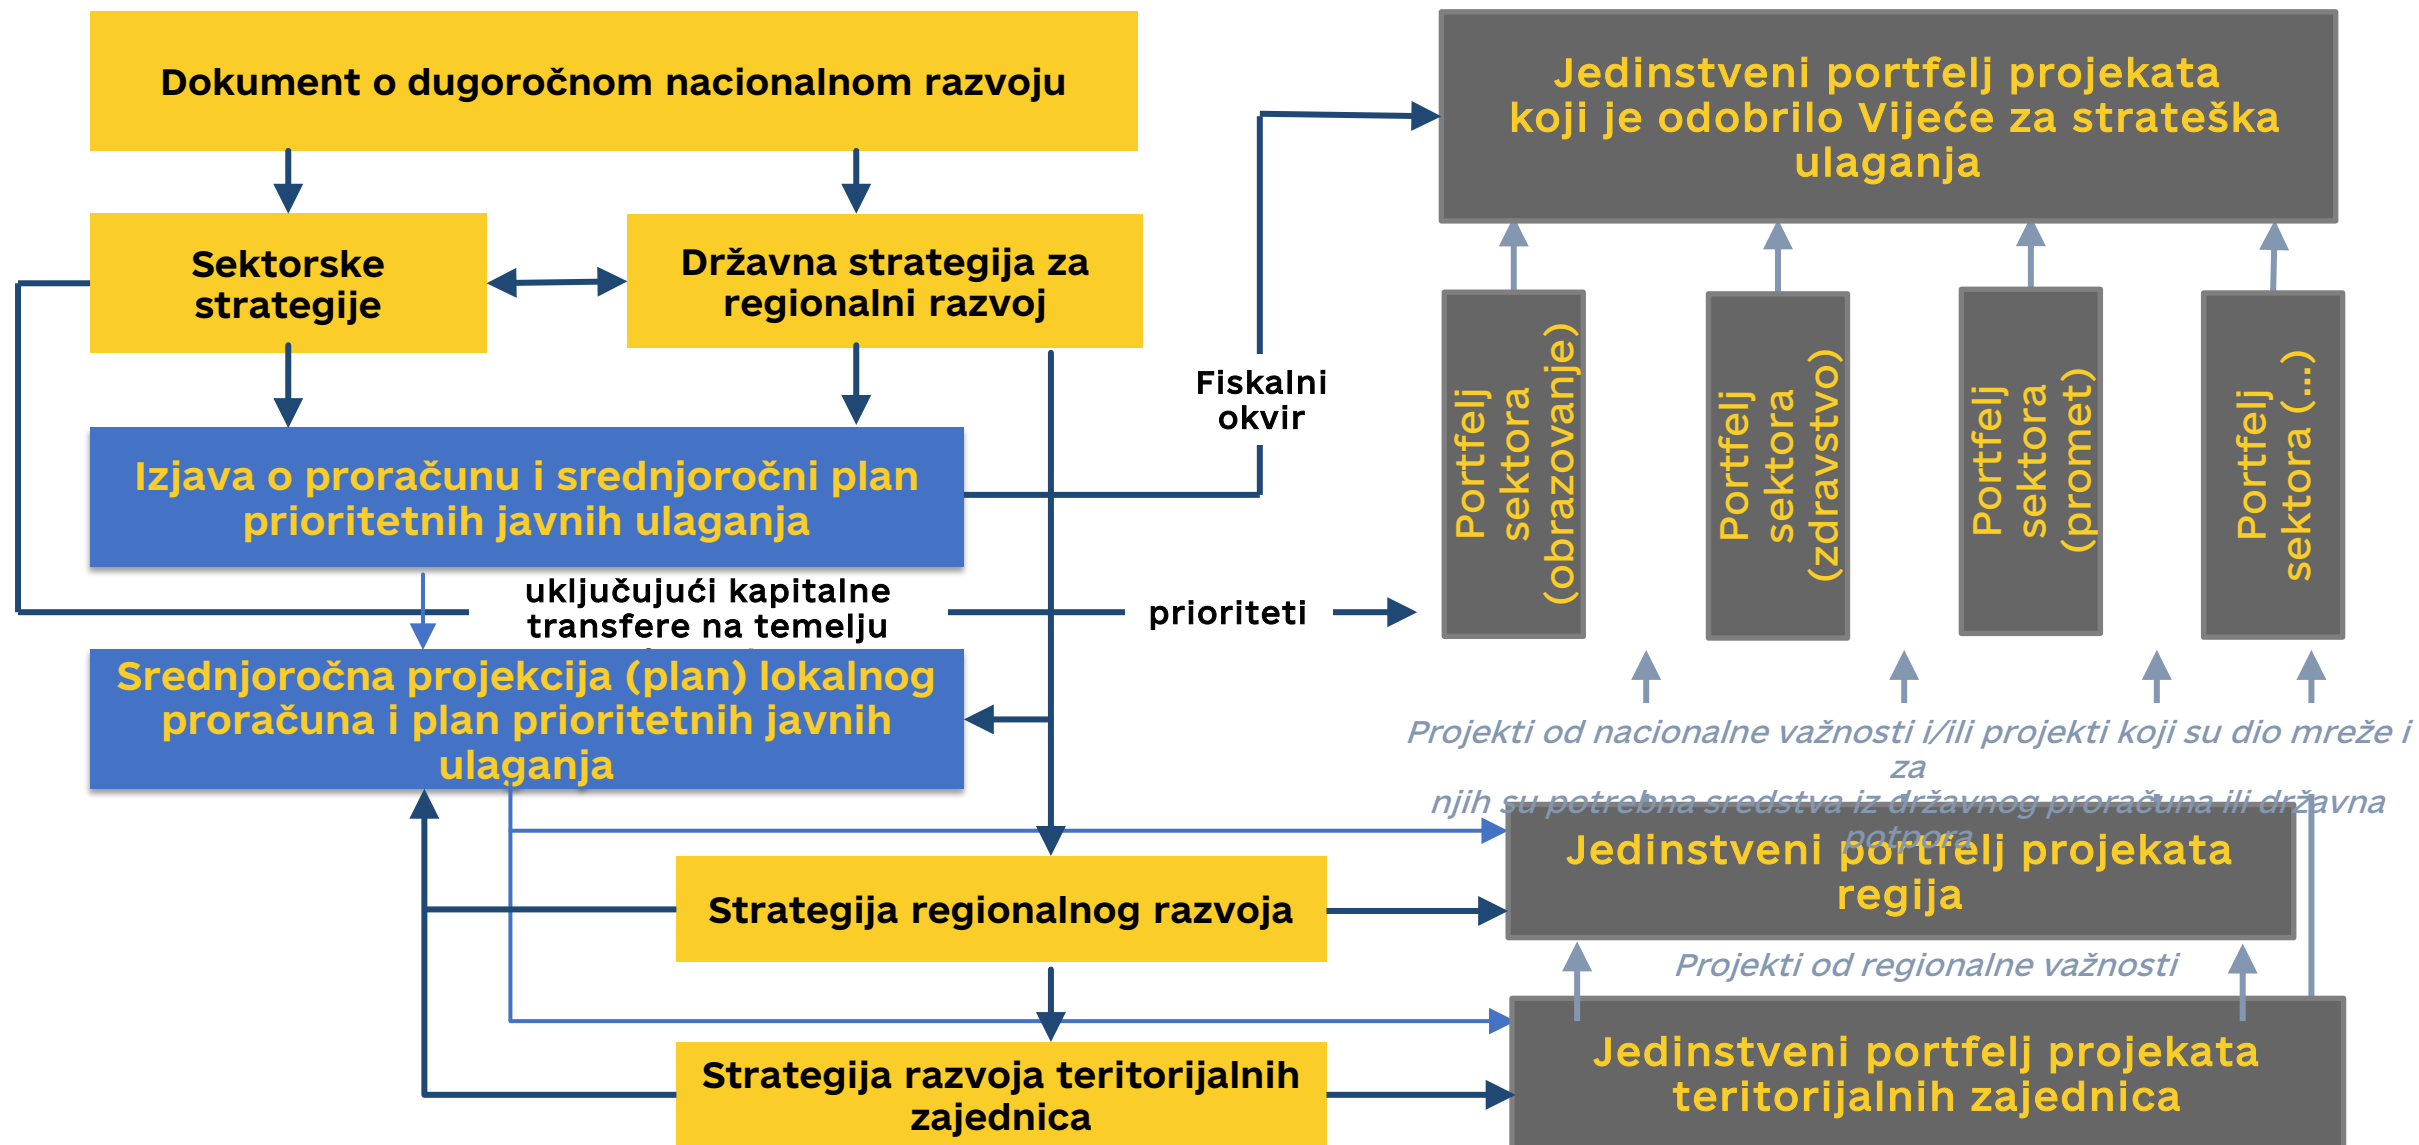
Dokument o dugoročnom nacionalnom razvoju

Sektorske strategije

Državna strategija za regionalni razvoj

Izjava o proračunu i srednjoročni plan prioritetnih javnih ulaganja

uključujući kapitalne transfere na temelju

Srednjoročna projekcija (plan) lokalnog proračuna i plan prioritetnih javnih ulaganja

Strategija regionalnog razvoja

Strategija razvoja teritorijalnih zajednica

Fiskalni okvir

prioriteti

Jedinstveni portfelj projekata koji je odobrilo Vijeće za strateška ulaganja

Portfelj sektora (obrazovanje)

Portfelj sektora (zdravstvo)

Portfelj sektora (promet)

Portfelj sektora (...)

Projekti od nacionalne važnosti i/ili projekti koji su dio mreže i za njih su potrebna sredstva iz državnog proračuna ili državna potpora

Jedinstveni portfelj projekata regija

Projekti od regionalne važnosti

Jedinstveni portfelj projekata teritorijalnih zajednica